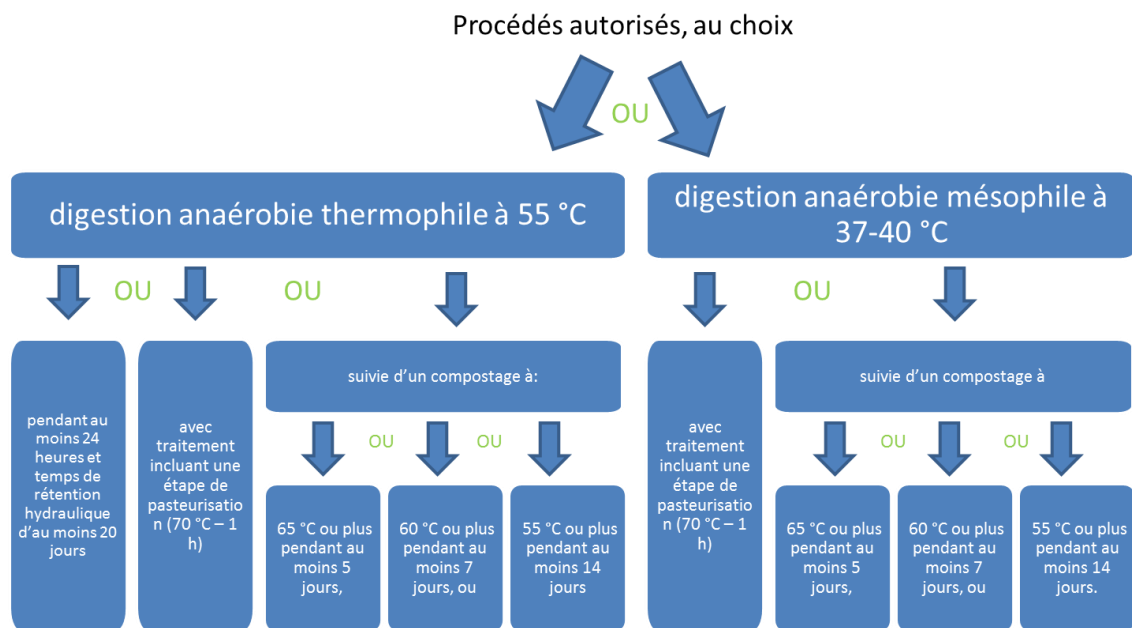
Procédés autorisés, au choix

OU

digestion anaérobie thermophile à 55 °C

digestion anaérobie mésophile à 37-40 °C

OU

OU

OU

pendant au moins 24 heures et temps de rétention hydraulique d'au moins 20 jours

avec traitement incluant une étape de pasteurisation (70 °C – 1 h)

suivie d'un compostage à:

OU

OU

65 °C ou plus pendant au moins 5 jours,

60 °C ou plus pendant au moins 7 jours, ou

55 °C ou plus pendant au moins 14 jours

avec traitement incluant une étape de pasteurisation (70 °C – 1 h)

suivie d'un compostage à

OU

OU

65 °C ou plus pendant au moins 5 jours,

60 °C ou plus pendant au moins 7 jours, ou

55 °C ou plus pendant au moins 14 jours.